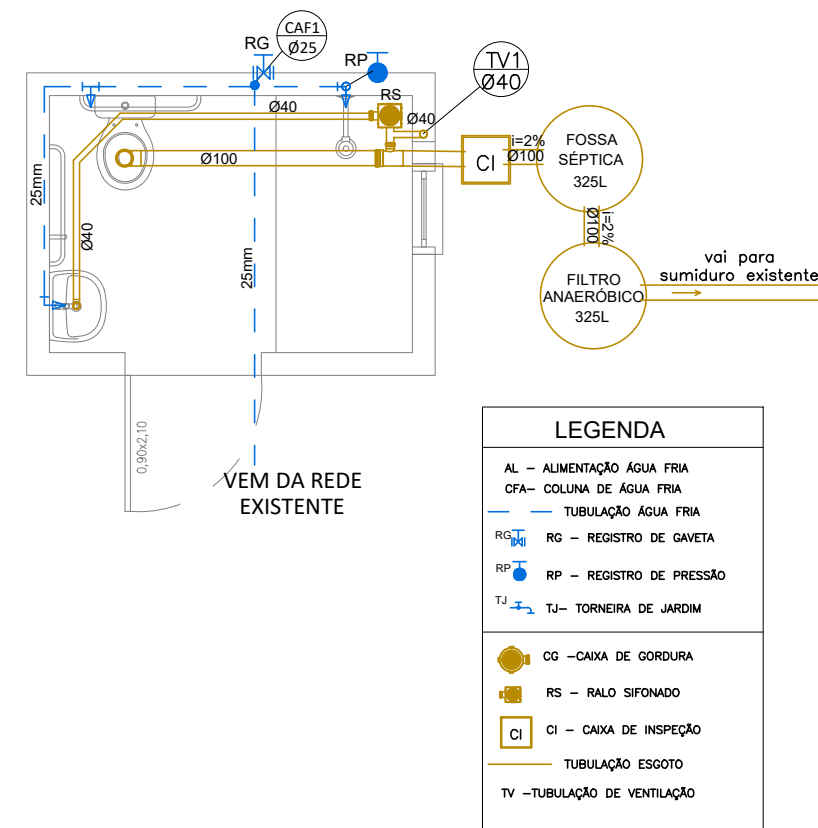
CAF1
Ø25
RG
RP
TV1
Ø40
RS
Ø40
Ø40
CI
i=2%
Ø100
FOSSA SÉPTICA 325L
Ø100
Ø100
i=2%
25mm
Ø40
25mm
FILTRO ANAERÓBICO 325L
vai para sumiduro existente
0,90x2,10
VEM DA REDE EXISTENTE

LEGENDA
AL – ALIMENTAÇÃO ÁGUA FRIA
CFA– COLUNA DE ÁGUA FRIA
TUBULAÇÃO ÁGUA FRIA
RG
RG – REGISTRO DE GAVETA
RP
RP – REGISTRO DE PRESSÃO
TJ
TJ– TORNEIRA DE JARDIM
CG –CAIXA DE GORDURA
RS – RALO SIFONADO
CI
CI – CAIXA DE INSPEÇÃO
TUBULAÇÃO ESGOTO
TV –TUBULAÇÃO DE VENTILAÇÃO